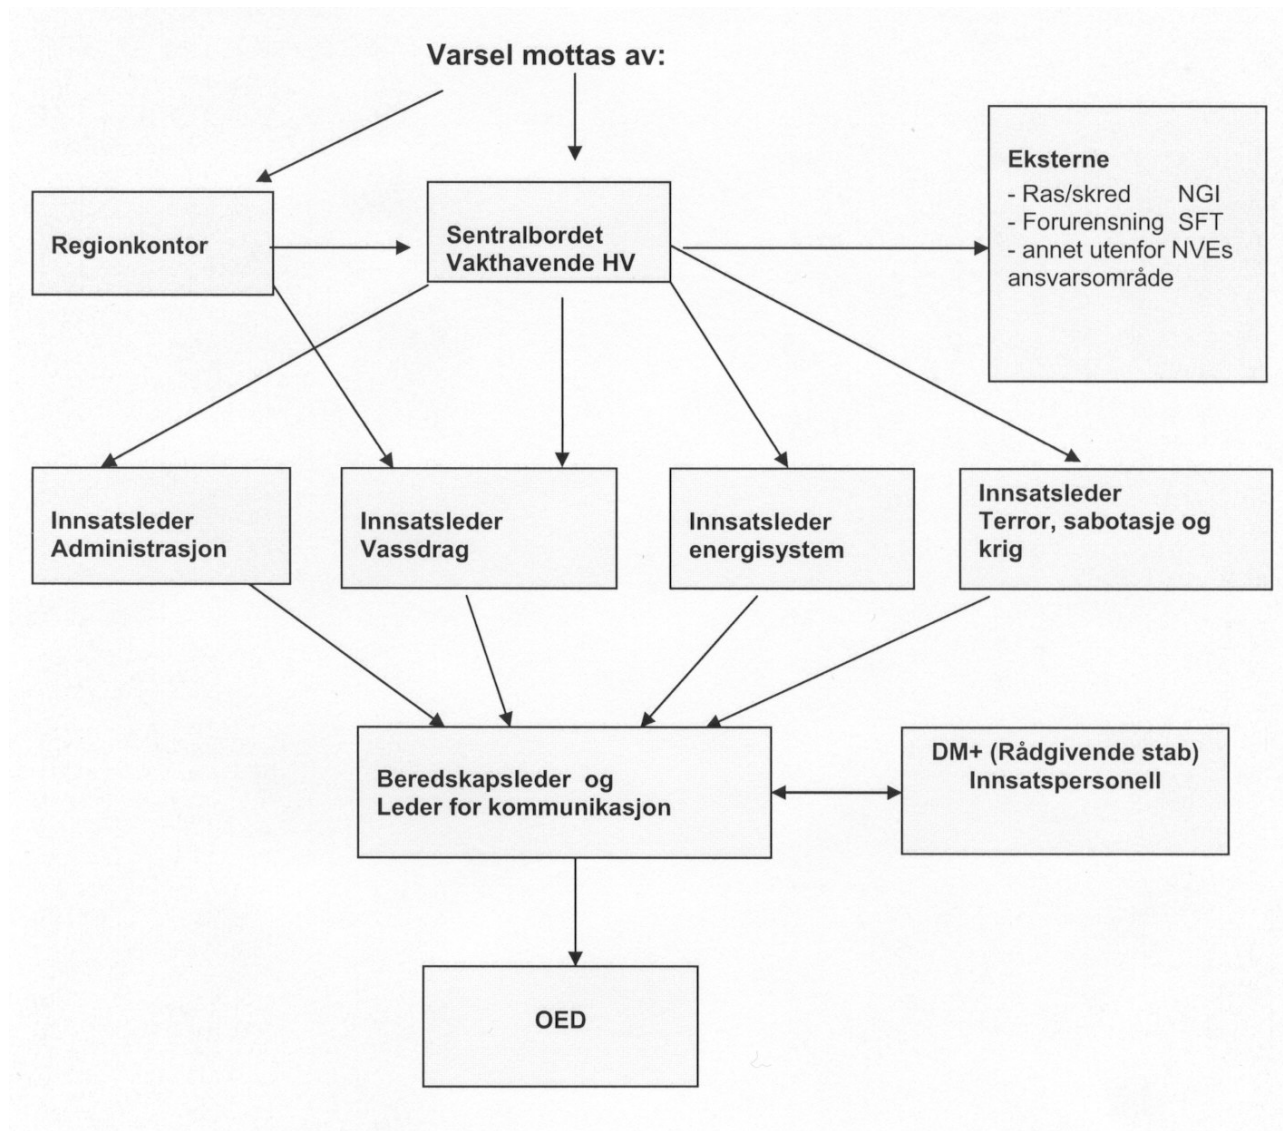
Varsel mottas av:

Regionkontor

Sentralbordet
Vakthavende HV

Eksterne
- Ras/skred NGI
- Forurensning SFT
- annet utenfor NVEs ansvarsområde

Innsatsleder
Administrasjon

Innsatsleder
Vassdrag

Innsatsleder
energisystem

Innsatsleder
Terror, sabotasje og krig

Beredskapsleder og
Leder for kommunikasjon

DM+ (Rådgivende stab)
Innsatspersonell

OED